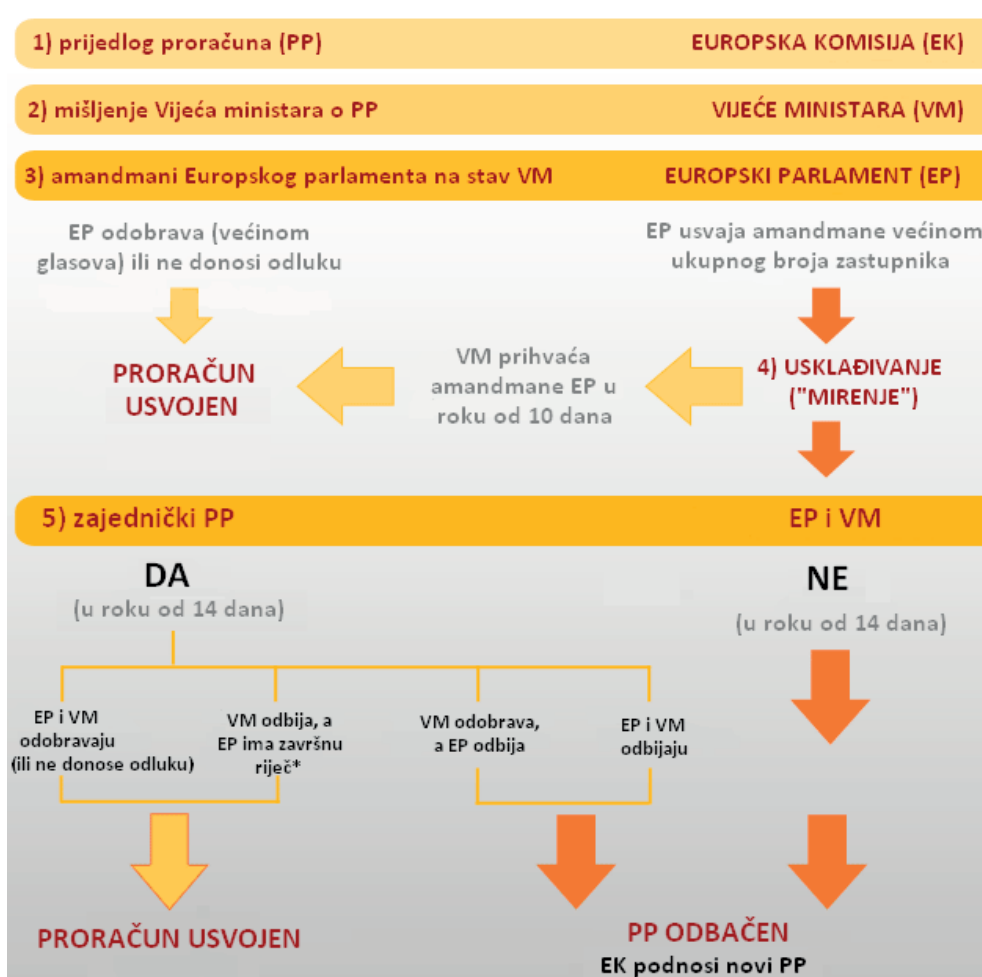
1) prijedlog proračuna (PP) EUROPSKA KOMISIJA (EK)

2) mišljenje Vijeća ministara o PP VIJEĆE MINISTARA (VM)

3) amandmani Europskog parlamenta na stav VM EUROPSKI PARLAMENT (EP)

EP odobrava (većinom glasova) ili ne donosi odluku

EP usvaja amandmane većinom ukupnog broja zastupnika

PRORAČUN USVOJEN

VM prihvaća amandmane EP u roku od 10 dana

4) USKLAĐIVANJE ("MIRENJE")

5) zajednički PP EP i VM

DA
(u roku od 14 dana)

NE
(u roku od 14 dana)

EP i VM odobravaju (ili ne donose odluku)

VM odbija, a EP ima završnu riječ*

VM odobrava, a EP odbija

EP i VM odbijaju

PRORAČUN USVOJEN

PP ODBAČEN
EK podnosi novi PP